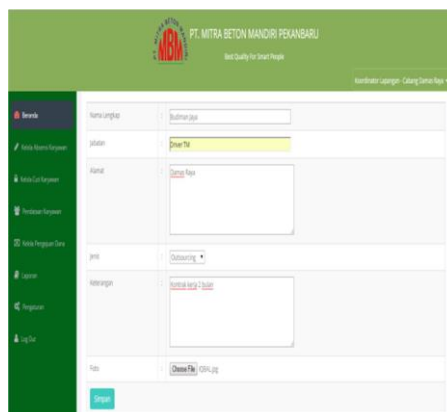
PT. MITRA BETON MANDIRI PEKANBARU

Best Quality For Smart People

MBM

Koordinator Lapangan - Cabang Damai Raya -

Beranda

Kelola Absensi Karyawan

Kelola Cuti Karyawan

Pendataan Karyawan

Kelola Pengajuan Dana

Laporan

Pengaturan

Log Out

| | | |
|---|---|---|
| Nama Lengkap | : | Budiman Jaya |
| Jabatan | : | Driver TM |
| Alamat | : | Damai Raya |
| Jenis | : | Outsourcing |
| Keterangan | : | Kontrak kerja 2 bulan |
| Foto | : | Choose File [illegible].jpg |

Simpan